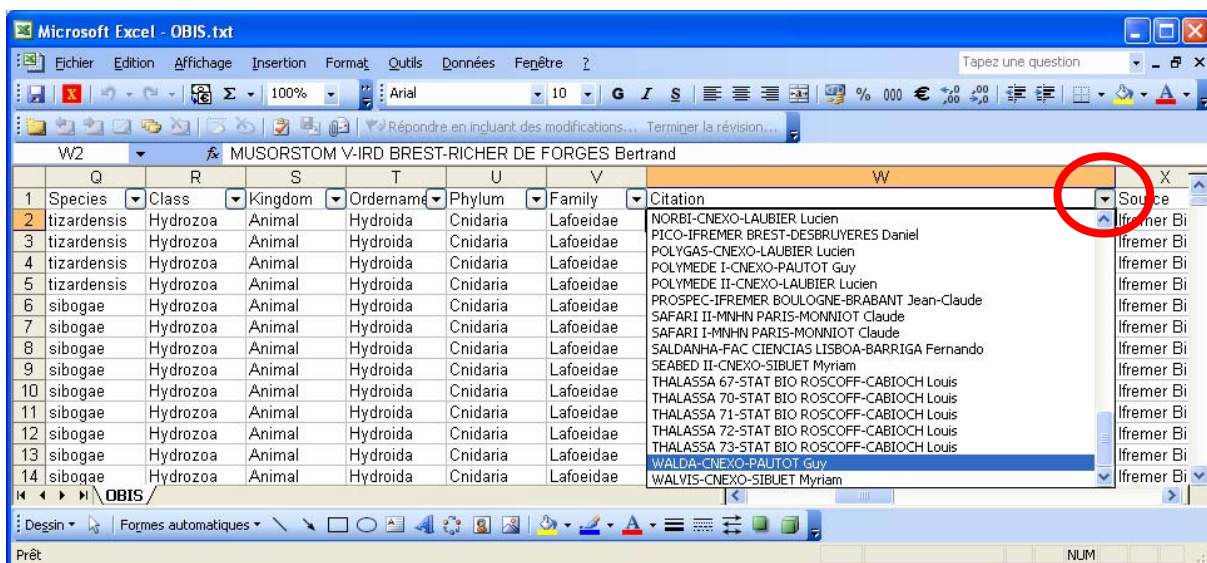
Microsoft Excel - OBIS.txt

Fichier Edition Affichage Insertion Format Outils Données Fenêtre ?

Tapez une question

100% Arial 10 G I S % 000 €

Répondre en incluant des modifications... Terminer la révision...

W2 fx MUSORSTOM V-IRD BREST-RICHER DE FORGES Bertrand

| | Q | R | S | T | U | V | W | X |
|---|---|---|---|---|---|---|---|---|
| 1 | Species | Class | Kingdom | Ordername | Phylum | Family | Citation | Source |
| 2 | tizardensis | Hydrozoa | Animal | Hydroida | Cnidaria | Lafoeidae | NORBI-CNEXO-LAUBIER Lucien | Ifremer Bi |
| 3 | tizardensis | Hydrozoa | Animal | Hydroida | Cnidaria | Lafoeidae | PICO-IFREMER BREST-DESBRUYERES Daniel | Ifremer Bi |
| 4 | tizardensis | Hydrozoa | Animal | Hydroida | Cnidaria | Lafoeidae | POLYGAS-CNEXO-LAUBIER Lucien | Ifremer Bi |
| 5 | tizardensis | Hydrozoa | Animal | Hydroida | Cnidaria | Lafoeidae | POLYMEDE I-CNEXO-PAUTOT Guy | Ifremer Bi |
| 6 | sibogae | Hydrozoa | Animal | Hydroida | Cnidaria | Lafoeidae | POLYMEDE II-CNEXO-LAUBIER Lucien | Ifremer Bi |
| 7 | sibogae | Hydrozoa | Animal | Hydroida | Cnidaria | Lafoeidae | PROSPEC-IFREMER BOULOGNE-BRABANT Jean-Claude | Ifremer Bi |
| 8 | sibogae | Hydrozoa | Animal | Hydroida | Cnidaria | Lafoeidae | SAFARI II-MNHN PARIS-MONNIOT Claude | Ifremer Bi |
| 9 | sibogae | Hydrozoa | Animal | Hydroida | Cnidaria | Lafoeidae | SAFARI I-MNHN PARIS-MONNIOT Claude | Ifremer Bi |
| 10 | sibogae | Hydrozoa | Animal | Hydroida | Cnidaria | Lafoeidae | SALDANHA-FAC CIENCIAS LISBOA-BARRIGA Fernando | Ifremer Bi |
| 11 | sibogae | Hydrozoa | Animal | Hydroida | Cnidaria | Lafoeidae | SEABED II-CNEXO-SIBUET Myriam | Ifremer Bi |
| 12 | sibogae | Hydrozoa | Animal | Hydroida | Cnidaria | Lafoeidae | THALASSA 67-STAT BIO ROSCOFF-CABIOCH Louis | Ifremer Bi |
| 13 | sibogae | Hydrozoa | Animal | Hydroida | Cnidaria | Lafoeidae | THALASSA 70-STAT BIO ROSCOFF-CABIOCH Louis | Ifremer Bi |
| 14 | sibogae | Hydrozoa | Animal | Hydroida | Cnidaria | Lafoeidae | THALASSA 71-STAT BIO ROSCOFF-CABIOCH Louis | Ifremer Bi |

THALASSA 72-STAT BIO ROSCOFF-CABIOCH Louis
THALASSA 73-STAT BIO ROSCOFF-CABIOCH Louis
WALDA-CNEXO-PAUTOT Guy
WALVIS-CNEXO-SIBUET Myriam

OBIS

Dessin ▾ Formes automatiques ▾

Prêt NUM